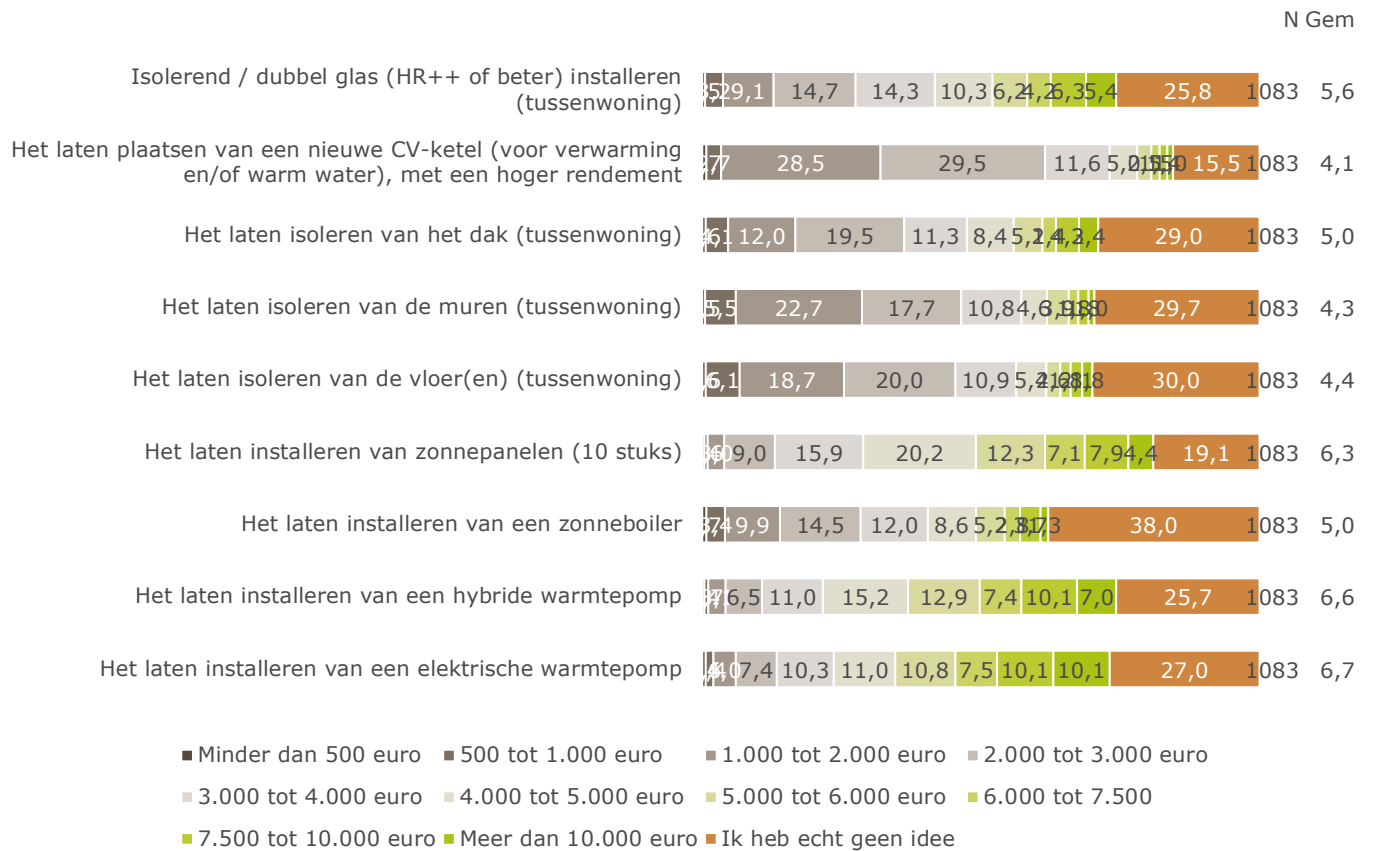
N Gem

Isolerend / dubbel glas (HR++ of beter) installeren (tussenwoning) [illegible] 29,1 14,7 14,3 10,3 6,2 4,2 6,3 5,4 25,8 1083 5,6

Het laten plaatsen van een nieuwe CV-ketel (voor verwarming en/of warm water), met een hoger rendement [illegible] 28,5 29,5 11,6 5,0 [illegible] 15,5 1083 4,1

Het laten isoleren van het dak (tussenwoning) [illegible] 12,0 19,5 11,3 8,4 5,2 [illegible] 3,4 29,0 1083 5,0

Het laten isoleren van de muren (tussenwoning) 5,5 22,7 17,7 10,8 4,6 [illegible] 29,7 1083 4,3

Het laten isoleren van de vloer(en) (tussenwoning) 6,1 18,7 20,0 10,9 5,4 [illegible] 30,0 1083 4,4

Het laten installeren van zonnepanelen (10 stuks) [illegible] 9,0 15,9 20,2 12,3 7,1 7,9 4,4 19,1 1083 6,3

Het laten installeren van een zonneboiler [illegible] 9,9 14,5 12,0 8,6 5,2 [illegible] 38,0 1083 5,0

Het laten installeren van een hybride warmtepomp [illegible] 6,5 11,0 15,2 12,9 7,4 10,1 7,0 25,7 1083 6,6

Het laten installeren van een elektrische warmtepomp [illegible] 7,4 10,3 11,0 10,8 7,5 10,1 10,1 27,0 1083 6,7

Minder dan 500 euro 500 tot 1.000 euro 1.000 tot 2.000 euro 2.000 tot 3.000 euro 3.000 tot 4.000 euro 4.000 tot 5.000 euro 5.000 tot 6.000 euro 6.000 tot 7.500 7.500 tot 10.000 euro Meer dan 10.000 euro Ik heb echt geen idee